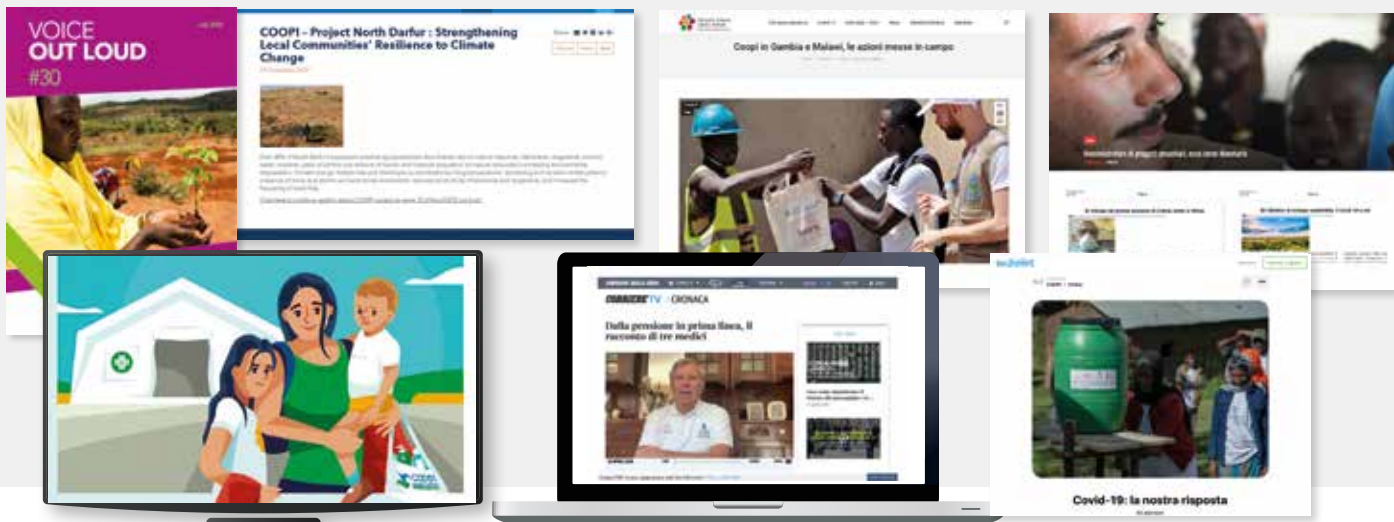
VOICE
OUT LOUD
#30

COOPI - Project North Darfur : Strengthening Local Communities' Resilience to Climate Change

Coopi in Gambia e Malawi, le azioni messe in campo

CORRIERE TV CRONACA

Dalla pensione in prima linea, il racconto di tre medici

Covid-19: la nostra risposta